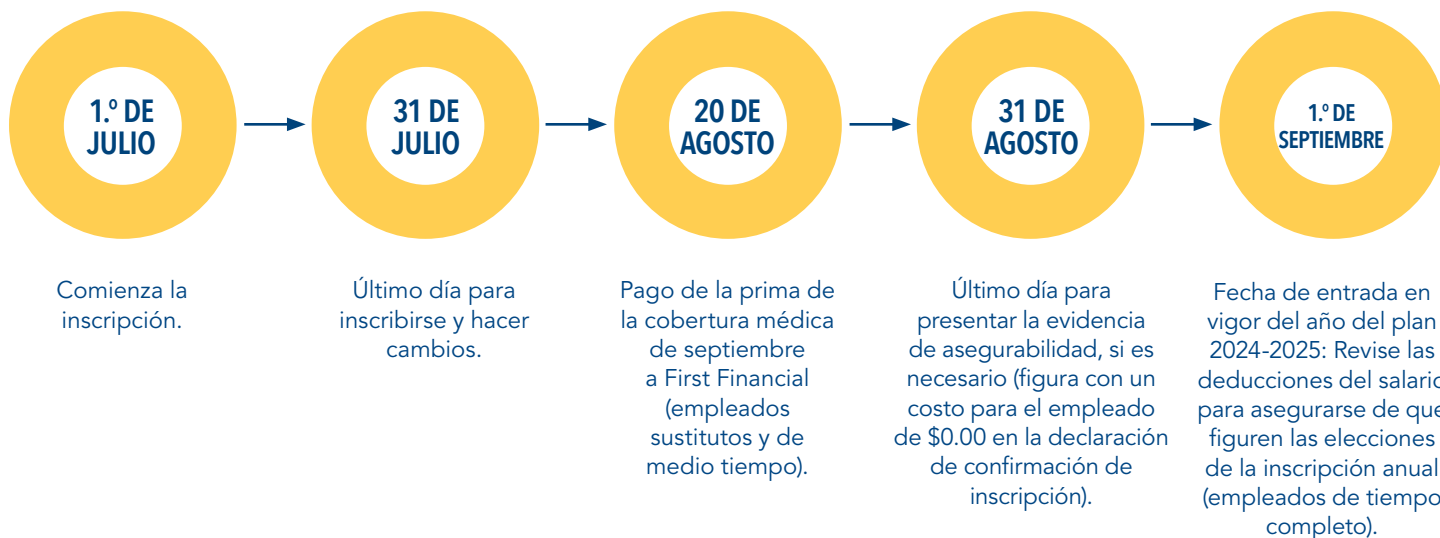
1.º DE JULIO

31 DE JULIO

20 DE AGOSTO

31 DE AGOSTO

1.º DE SEPTIEMBRE

Comienza la inscripción.

Último día para inscribirse y hacer cambios.

Pago de la prima de la cobertura médica de septiembre a First Financial (empleados sustitutos y de medio tiempo).

Último día para presentar la evidencia de asegurabilidad, si es necesario (figura con un costo para el empleado de $0.00 en la declaración de confirmación de inscripción).

Fecha de entrada en vigor del año del plan 2024-2025: Revise las deducciones del salario para asegurarse de que figuren las elecciones de la inscripción anual (empleados de tiempo completo).